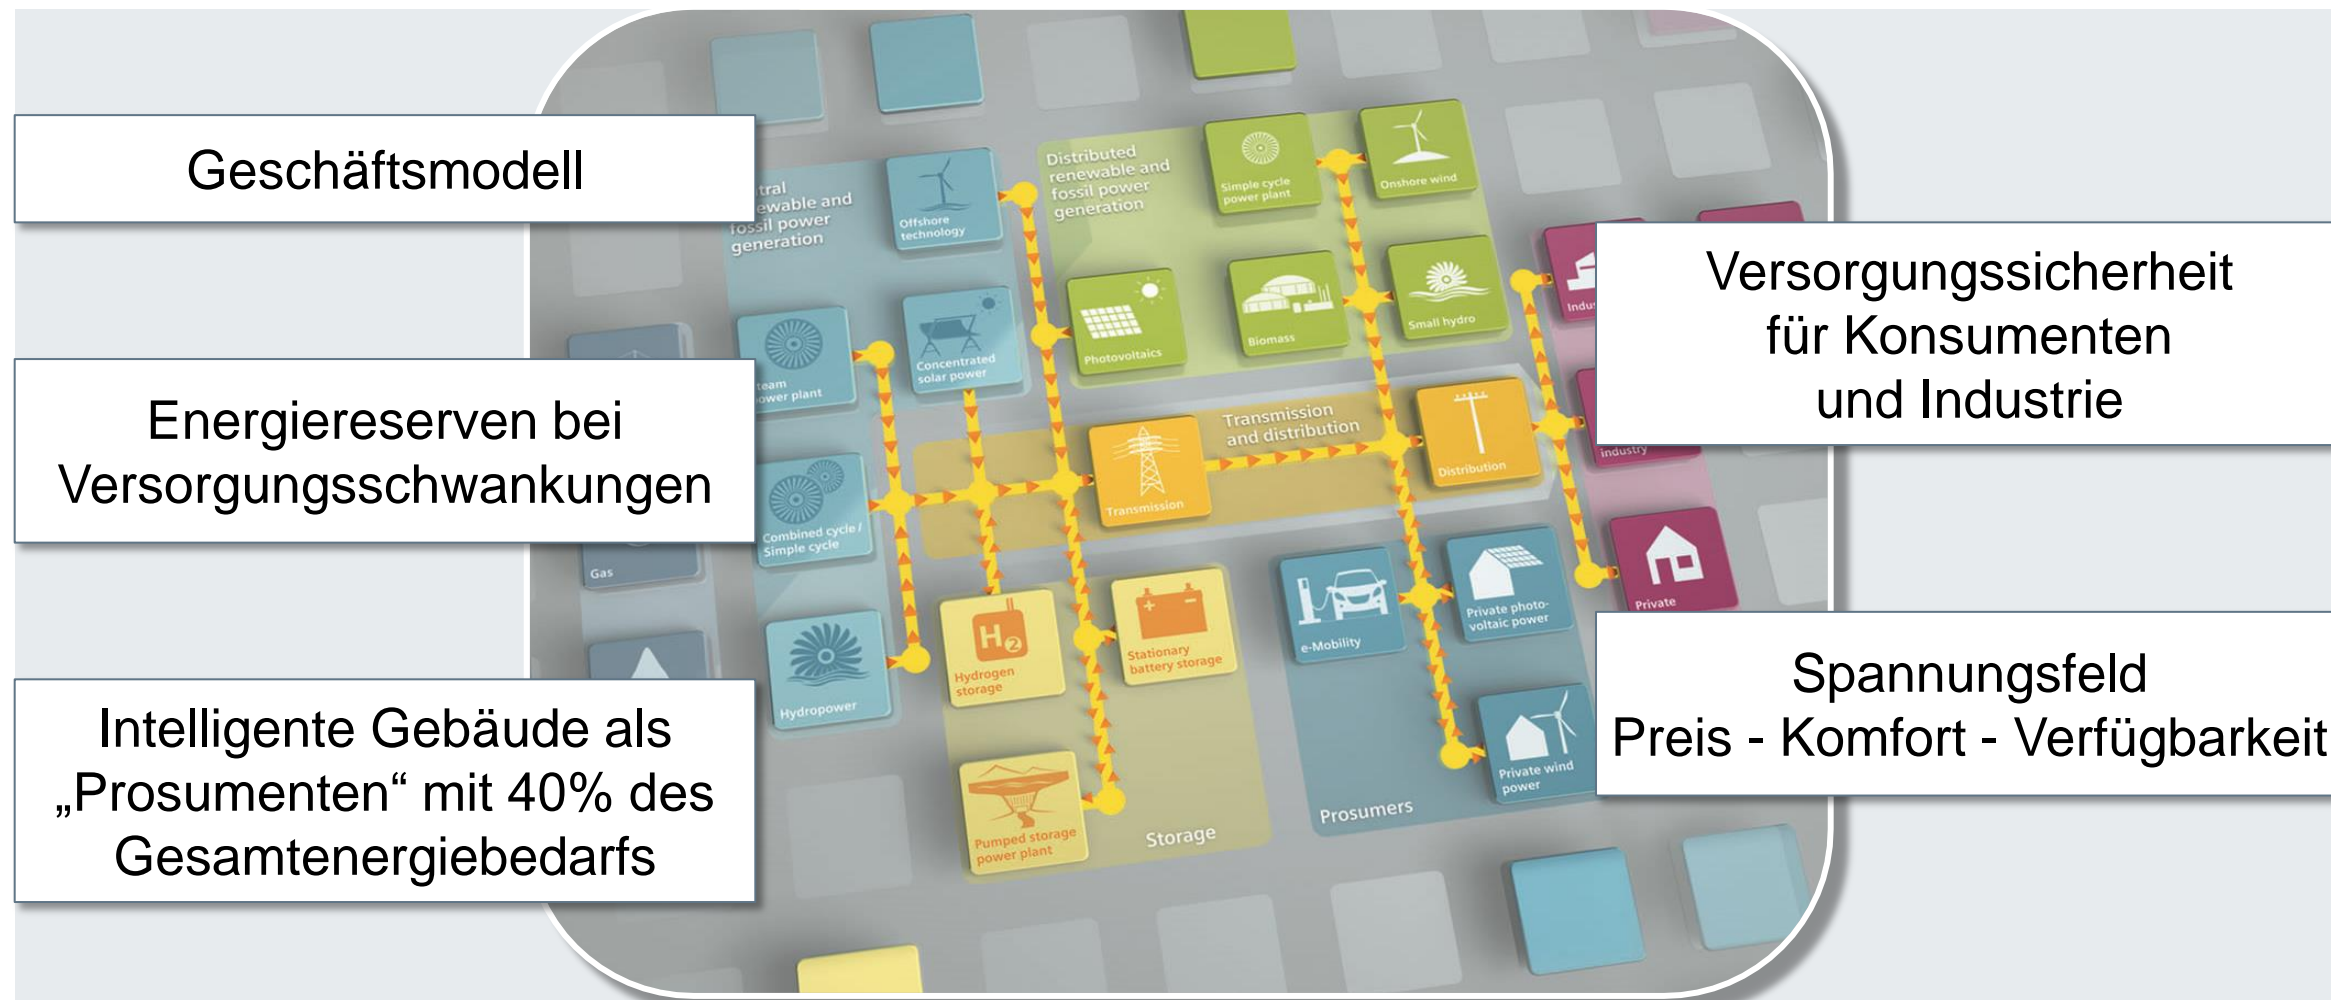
Geschäftsmodell

Energiereserven bei Versorgungsschwankungen

Intelligente Gebäude als „Prosumenten“ mit 40% des Gesamtenergiebedarfs

Versorgungssicherheit für Konsumenten und Industrie

Spannungsfeld Preis - Komfort - Verfügbarkeit

tral ewable and fossil power generation

Offshore technology

Distributed renewable and fossil power generation

Simple cycle power plant

Onshore wind

team ower plant

Concentrated solar power

Photovoltaics

Biomass

Small hydro

Indus

Transmission and distribution

Transmission

Distribution

industry

Gas

Combined cycle / Simple cycle

Hydropower

$H_2$

Hydrogen storage

Stationary battery storage

e-Mobility

Private photovoltaic power

Private

Private wind power

Pumped storage power plant

Storage

Prosumers